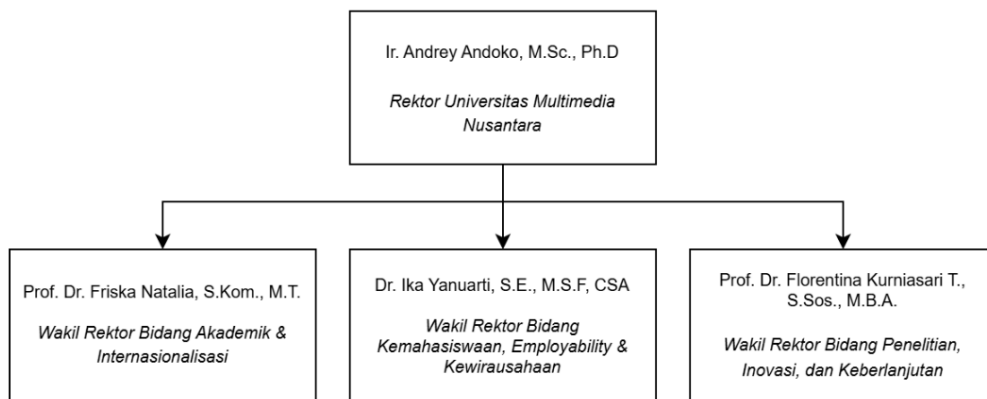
Ir. Andrey Andoko, M.Sc., Ph.D

Rektor Universitas Multimedia Nusantara

Prof. Dr. Friska Natalia, S.Kom., M.T.

Wakil Rektor Bidang Akademik & Internasionalisasi

Dr. Ika Yanuarti, S.E., M.S.F, CSA

Wakil Rektor Bidang Kemahasiswaan, Employability & Kewirausahaan

Prof. Dr. Florentina Kurniasari T., S.Sos., M.B.A.

Wakil Rektor Bidang Penelitian, Inovasi, dan Keberlanjutan